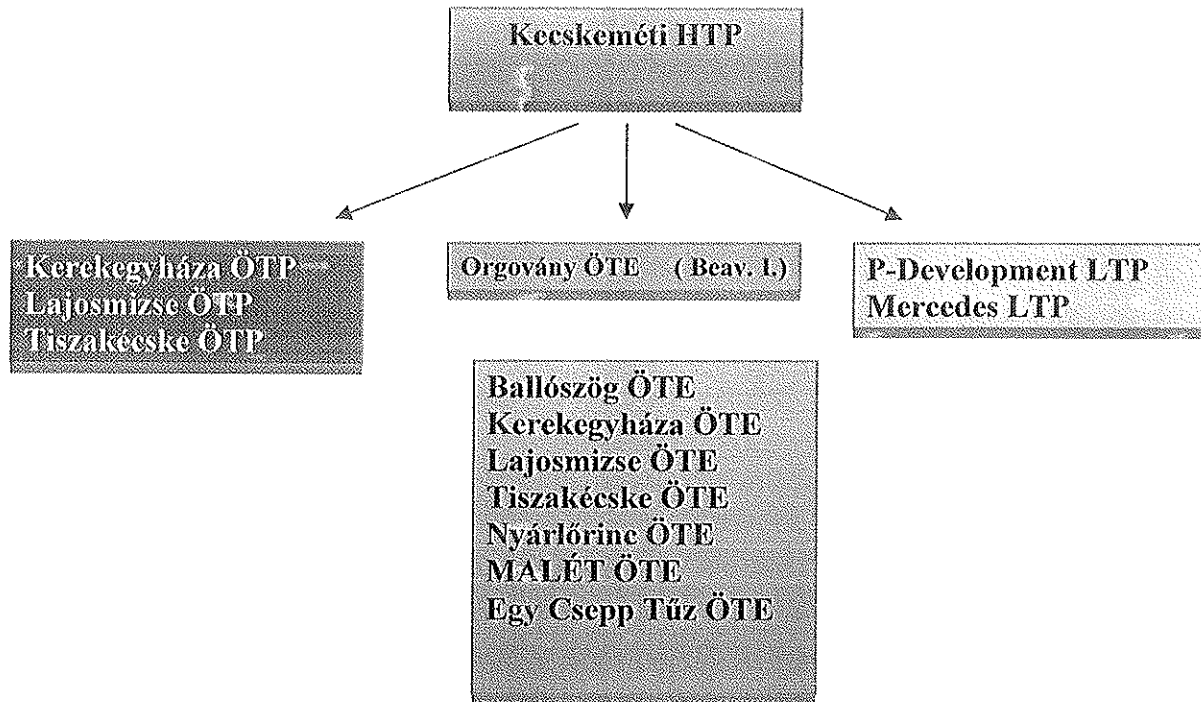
Kecskeméti HTP

Kerekegyháza ÖTP
Lajosmizse ÖTP
Tiszakécske ÖTP

Orgovány ÖTE ( Beav. I.)

P-Development LTP
Mercedes LTP

Ballószög ÖTE
Kerekegyháza ÖTE
Lajosmizse ÖTE
Tiszakécske ÖTE
Nyárlőrinc ÖTE
MALÉT ÖTE
Egy Csepp Tűz ÖTE